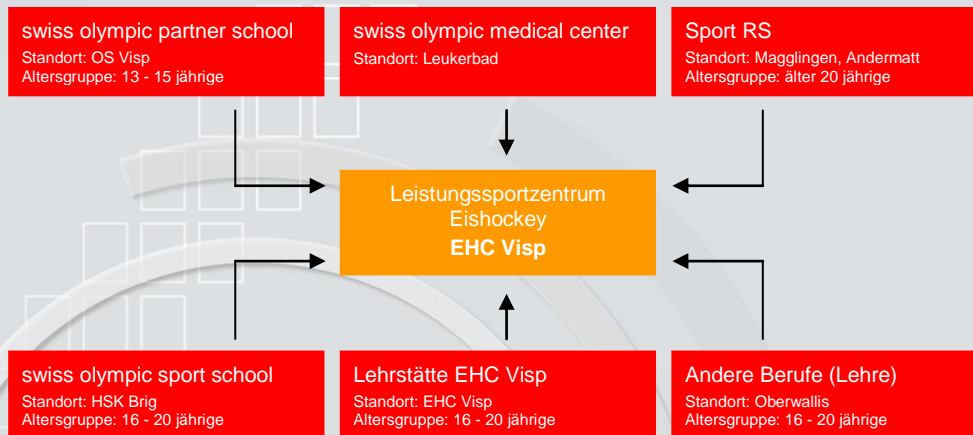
swiss olympic partner school
Standort: OS Visp
Altersgruppe: 13 - 15 jährige

swiss olympic medical center
Standort: Leukerbad

Sport RS
Standort: Magglingen, Andermatt
Altersgruppe: älter 20 jährige

Leistungssportzentrum
Eishockey
EHC Visp

swiss olympic sport school
Standort: HSK Brig
Altersgruppe: 16 - 20 jährige

Lehrstätte EHC Visp
Standort: EHC Visp
Altersgruppe: 16 - 20 jährige

Andere Berufe (Lehre)
Standort: Oberwallis
Altersgruppe: 16 - 20 jährige